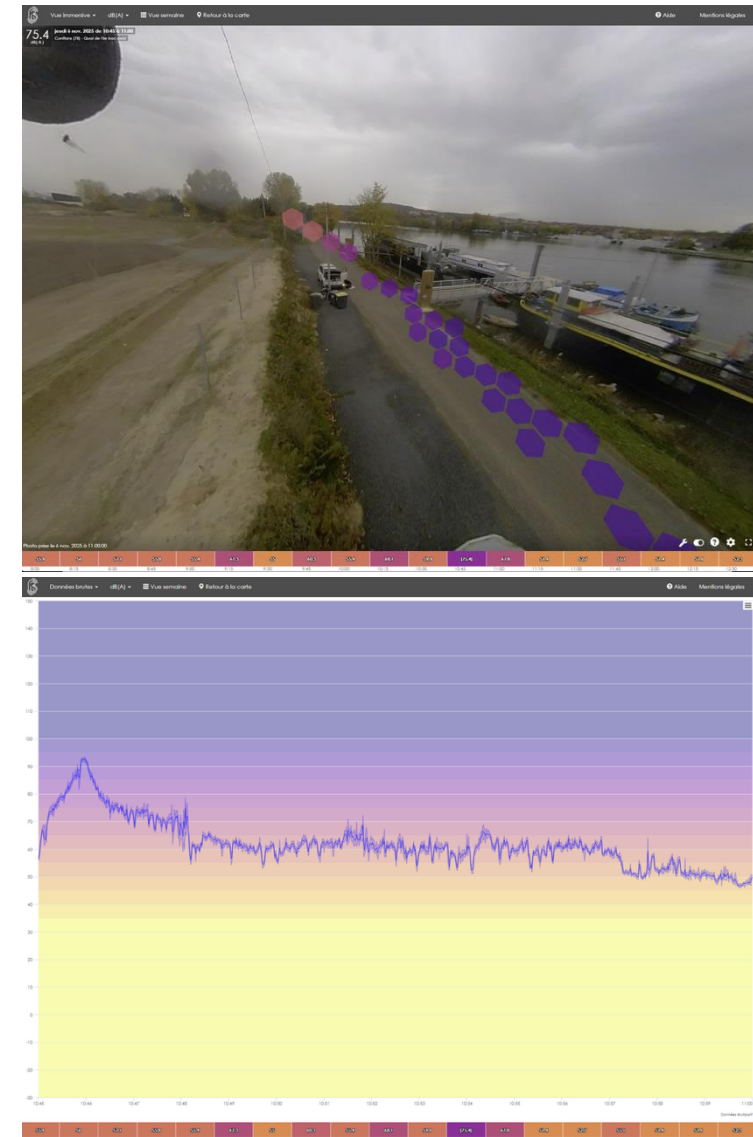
Vue Immersive ▾ dB(A) ▾ Vue semaine Retour à la carte

Aide Mentions légales

75.4
dB(A)

Jeudi 6 nov. 2025 de 10:45 à 11:00
Conflans (78) - Quai de l'île basse

Photo prise le 6 nov. 2025 à 11:00:00

Données brutes ▾ dB(A) ▾ Vue semaine Retour à la carte

Aide Mentions légales

150
140
130
120
110
100
90
80
70
60
50
40
30
20
10
0
-10
-20
-30

10:45
10:46
10:47
10:48
10:49
10:50
10:51
10:52
10:53
10:54
10:55
10:56
10:57
10:58
10:59
11:00

Données Acoucité